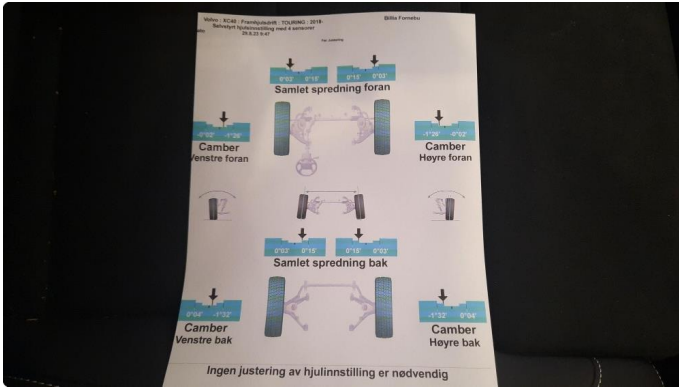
Volvo : XC40 : Framhjulsdrift : TOURING : 2019-
Selvstyrt hjulinnstilling med 4 sensorer
25.6.20 9:07

Bilia Fornebu

0°03' 0°15'
0°15' 0°03'

Samlet spredning foran

-0°02' -1°26'
Camber
Venstre foran

-1°26' -0°02'
Camber
Høyre foran

0°03' 0°15'
0°15' 0°03'

Samlet spredning bak

0°04' -1°32'
Camber
Venstre bak

-1°32' 0°04'
Camber
Høyre bak

Ingen justering av hjulinnstilling er nødvendig